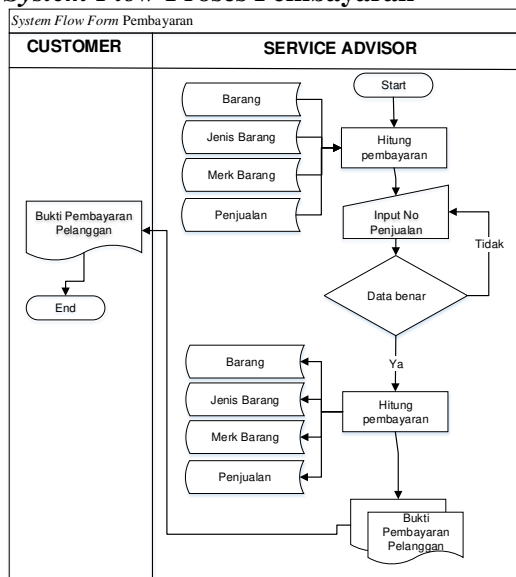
System Flow Proses Pembayaran

System Flow Form Pembayaran

CUSTOMER

SERVICE ADVISOR

Start

Barang

Jenis Barang

Merk Barang

Penjualan

Hitung pembayaran

Input No Penjualan

Tidak

Data benar

Ya

Bukti Pembayaran Pelanggan

End

Barang

Jenis Barang

Merk Barang

Penjualan

Hitung pembayaran

Bukti Pembayaran Pelanggan